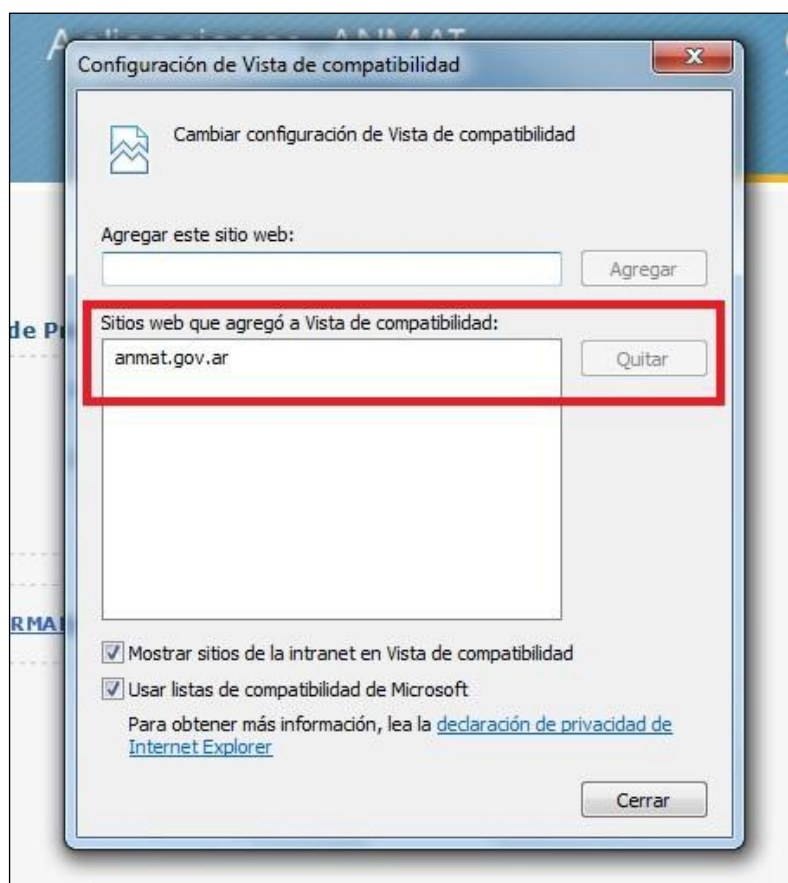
Configuración de Vista de compatibilidad

Cambiar configuración de Vista de compatibilidad

Agregar este sitio web:

Agregar

Sitios web que agregó a Vista de compatibilidad:

anmat.gov.ar

Quitar

de P

RMA

Mostrar sitios de la intranet en Vista de compatibilidad

Usar listas de compatibilidad de Microsoft

Para obtener más información, lea la declaración de privacidad de Internet Explorer

Cerrar